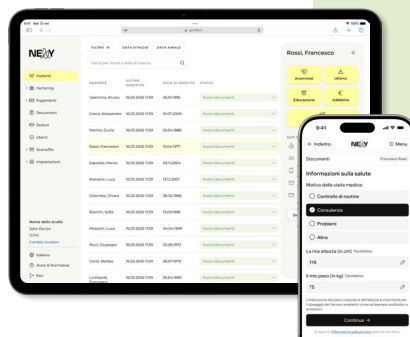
9:41 Mer 21 set
gondo.it

NEW

Pazienti
Partering
Pagamenti
Documenti
Dottori
Utenti
Scorciatoie
Impostazioni

Nome dello studio
John Darian
1240
Cambia location

Italiano
Aiuto & Normative
Esci

FILTRO | DATA INIZIO | DATA FINALE
Cerca per nome e data di nascita

| PAZIENTE | ULTIMA MODIFICA | DATA DI NASCITA | STATUS |
|---|---|---|---|
| Valentina, Bruno | 16.03.2026 11:59 | 25.01.1995 | Nuovi documenti |
| Greco, Alessandro | 16.03.2026 11:59 | 01.07.2005 | Nuovi documenti |
| Marino, Giulia | 16.03.2026 11:59 | 25.04.1988 | Nuovi documenti |
| Rossi, Francesco | 16.03.2026 11:59 | 15.04.1977 | Nuovi documenti |
| Esposito, Marco | 16.03.2026 11:59 | 03.11.2004 | Nuovi documenti |
| Romano, Luca | 16.03.2026 11:59 | 13.12.2001 | Nuovi documenti |
| Colombo, Chiara | 16.03.2026 11:59 | 08.02.1968 | Nuovi documenti |
| Bianchi, Sofia | 16.03.2026 11:59 | 13.09.1998 | Nuovi documenti |
| Moscatti, Luca | 16.03.2026 11:59 | 04.04.1999 | Nuovi documenti |
| Ricci, Giuseppe | 16.03.2026 11:59 | 20.08.1973 | Nuovi documenti |
| Conti, Matteo | 16.03.2026 11:59 | 29.07.1979 | Nuovi documenti |
| Lombardi, Francesca | 16.03.2026 11:59 | 29.04.1980 | Nuovi documenti |

Rossi, Francesco
Anamnesi
Ultima
Educazione
Addebita

9:41
Indietro
NEW
Menu
Documenti
Francesco Rossi

Informazioni sulla salute
Motivo della visita medica
Controllo di routine
Consulenza
Problemi
Altro

La mia altezza (in cm) Facoltativo
176

Il mio peso (in kg) Facoltativo
75

L'indicazione del peso corporeo è dell'altezza è importante per il dosaggio dei farmaci anestetici come ad esempio anestesia o anestetici.

Continua →
Ti spiega Informativa sulla privacy dello studio Rossi